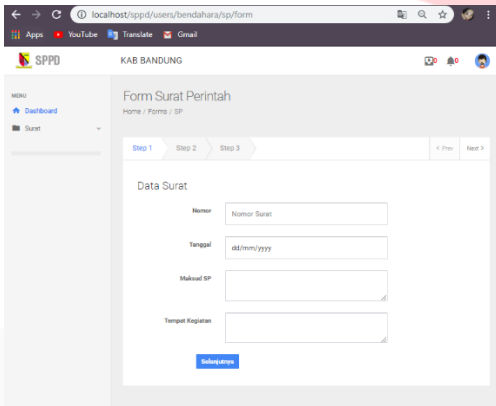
localhost/sppd/users/bendahara/sp/form

Apps YouTube Translate Gmail

SPPD

KAB BANDUNG

0 0

MENU

Dashboard

Surat

Form Surat Perintah

Home / Forms / SP

Step 1 Step 2 Step 3

< Prev Next >

Data Surat

Nomor Nomor Surat

Tanggal dd/mm/yyyy

Maksud SP

Tempat Kegiatan

Selanjutnya